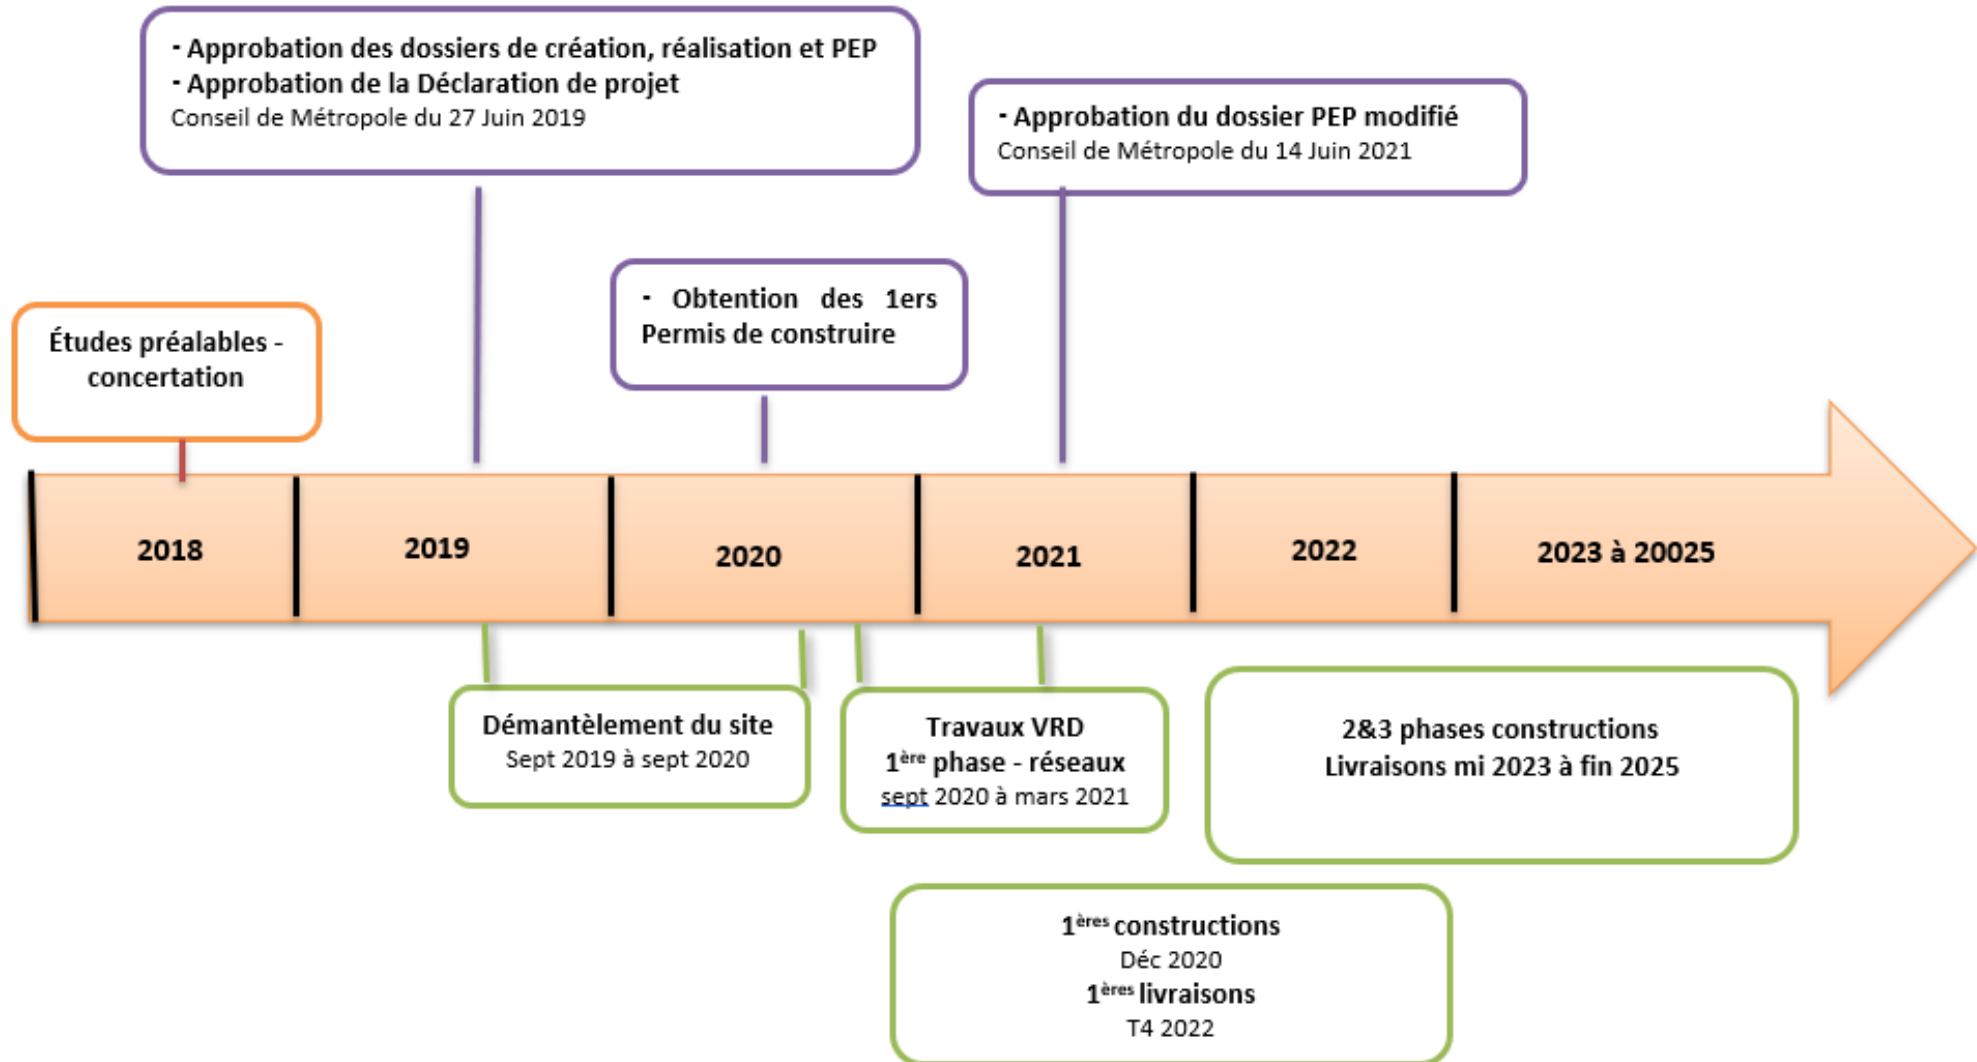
· Approbation des dossiers de création, réalisation et PEP
· Approbation de la Déclaration de projet
Conseil de Métropole du 27 Juin 2019

· Approbation du dossier PEP modifié
Conseil de Métropole du 14 Juin 2021

Études préalables - concertation

· Obtention des 1ers Permis de construire

2018

2019

2020

2021

2022

2023 à 20025

Démantèlement du site
Sept 2019 à sept 2020

Travaux VRD
1$^{ère}$ phase - réseaux
sept 2020 à mars 2021

2&3 phases constructions
Livraisons mi 2023 à fin 2025

1$^{ères}$ constructions
Déc 2020
1$^{ères}$ livraisons
T4 2022